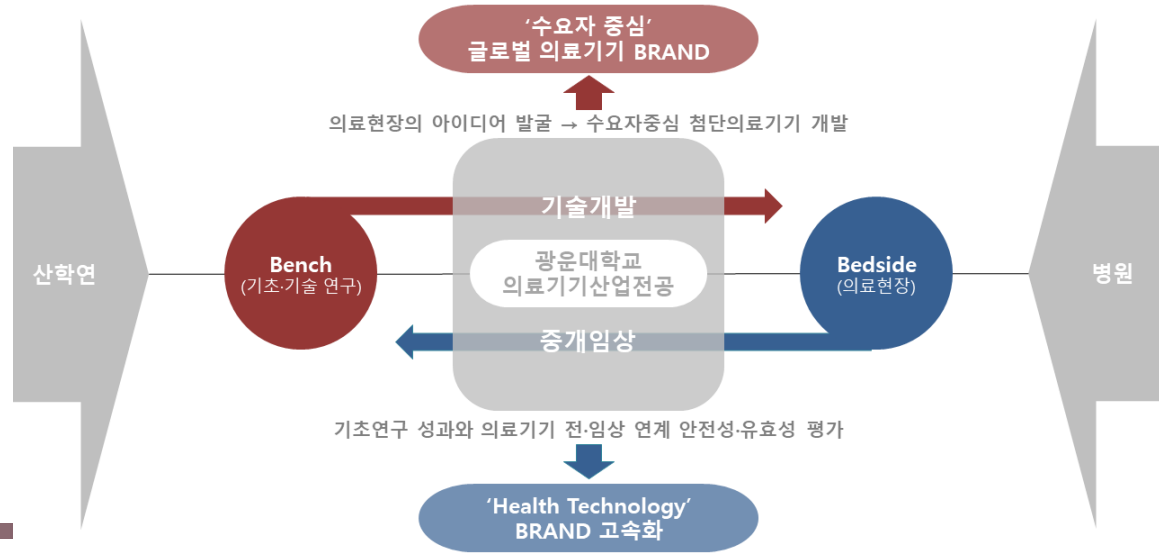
‘수요자 중심’
글로벌 의료기기 BRAND

의료현장의 아이디어 발굴 → 수요자중심 첨단의료기기 개발

산학연

기술개발

Bench
(기초·기술 연구)

광운대학교
의료기기산업전공

Bedside
(의료현장)

병원

중개임상

기초연구 성과와 의료기기 전·임상 연계 안전성·유효성 평가

‘Health Technology’
BRAND 고속화